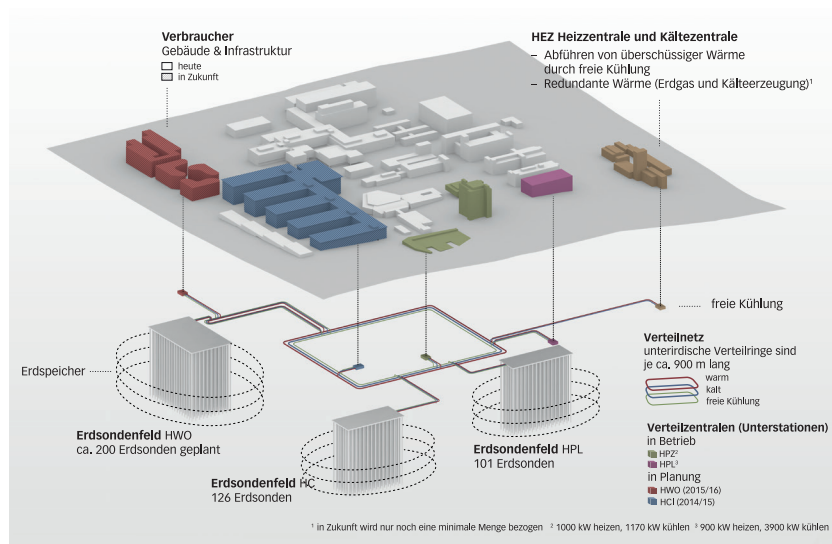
Verbraucher
Gebäude & Infrastruktur
heute
in Zukunft

HEZ Heizzentrale und Kältezentrale
– Abführen von überschüssiger Wärme durch freie Kühlung
– Redundante Wärme (Erdgas und Kälteerzeugung)¹

freie Kühlung

Erdspeicher

Verteilnetz
unterirdische Verteilringe sind je ca. 900 m lang
warm
kalt
freie Kühlung

Verteilzentralen (Unterstationen)
in Betrieb
HPZ²
HPL³
in Planung
HWO (2015/16)
HCI (2014/15)

Erdsondenfeld HWO
ca. 200 Erdsonden geplant

Erdsondenfeld HPL
101 Erdsonden

Erdsondenfeld HC
126 Erdsonden

¹ in Zukunft wird nur noch eine minimale Menge bezogen ² 1000 kW heizen, 1170 kW kühlen ³ 900 kW heizen, 3900 kW kühlen